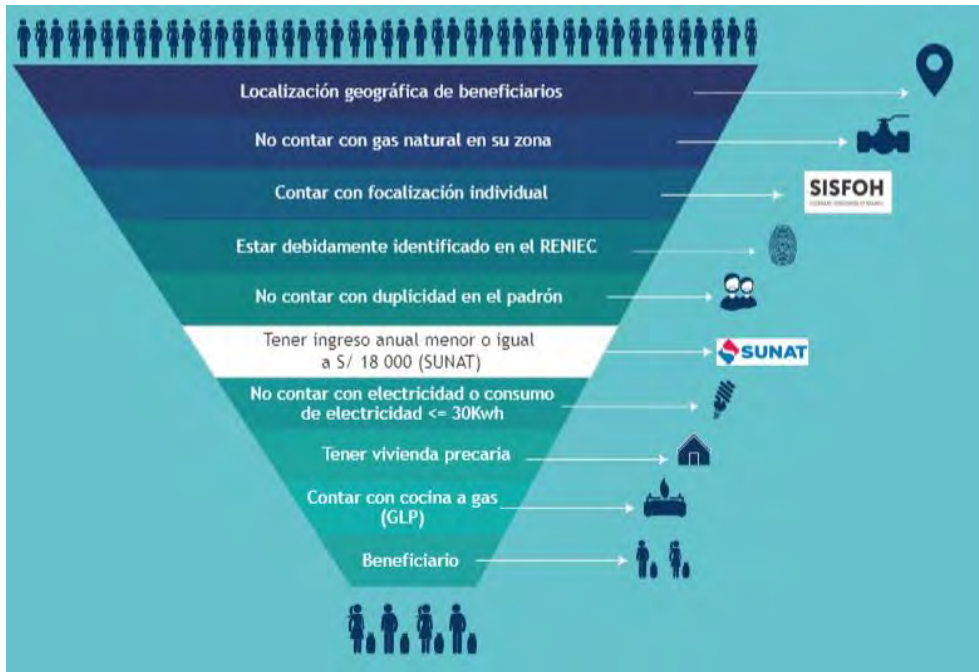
Localización geográfica de beneficiarios

No contar con gas natural en su zona

Contar con focalización individual

SISFOH

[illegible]

Estar debidamente identificado en el RENIEC

No contar con duplicidad en el padrón

Tener ingreso anual menor o igual a S/ 18 000 (SUNAT)

SUNAT

No contar con electricidad o consumo de electricidad <= 30Kwh

Tener vivienda precaria

Contar con cocina a gas (GLP)

Beneficiario